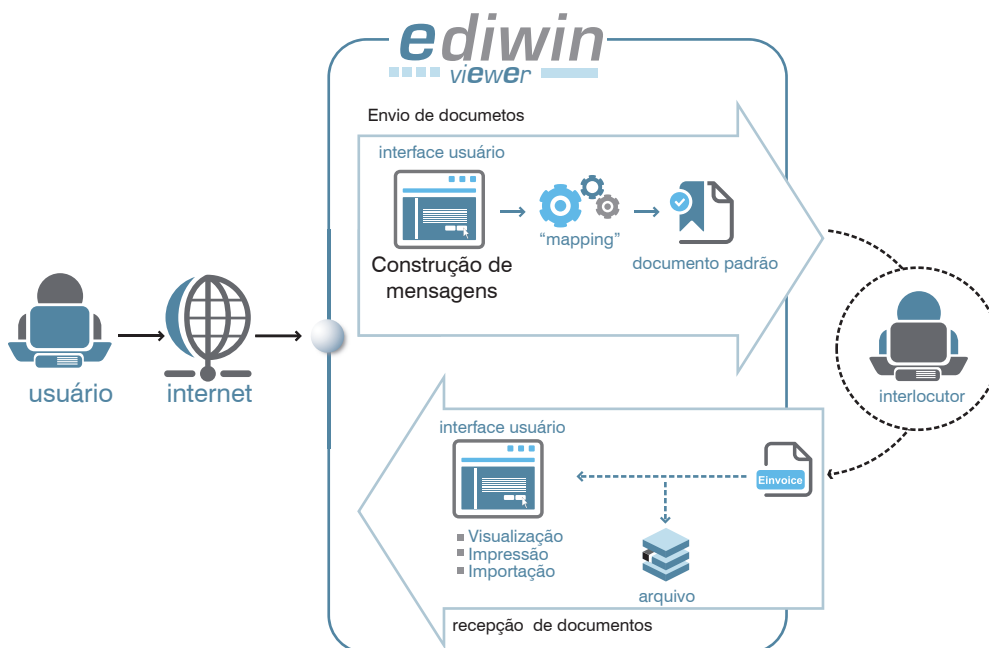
ediwin
viewer

Envio de documetos

interface usuário

Construção de mensagens

"mapping"

documento padrão

usuário

internet

interlocutor

interface usuário

Einvoice

Visualização
Impressão
Importação

arquivo

recepção de documentos